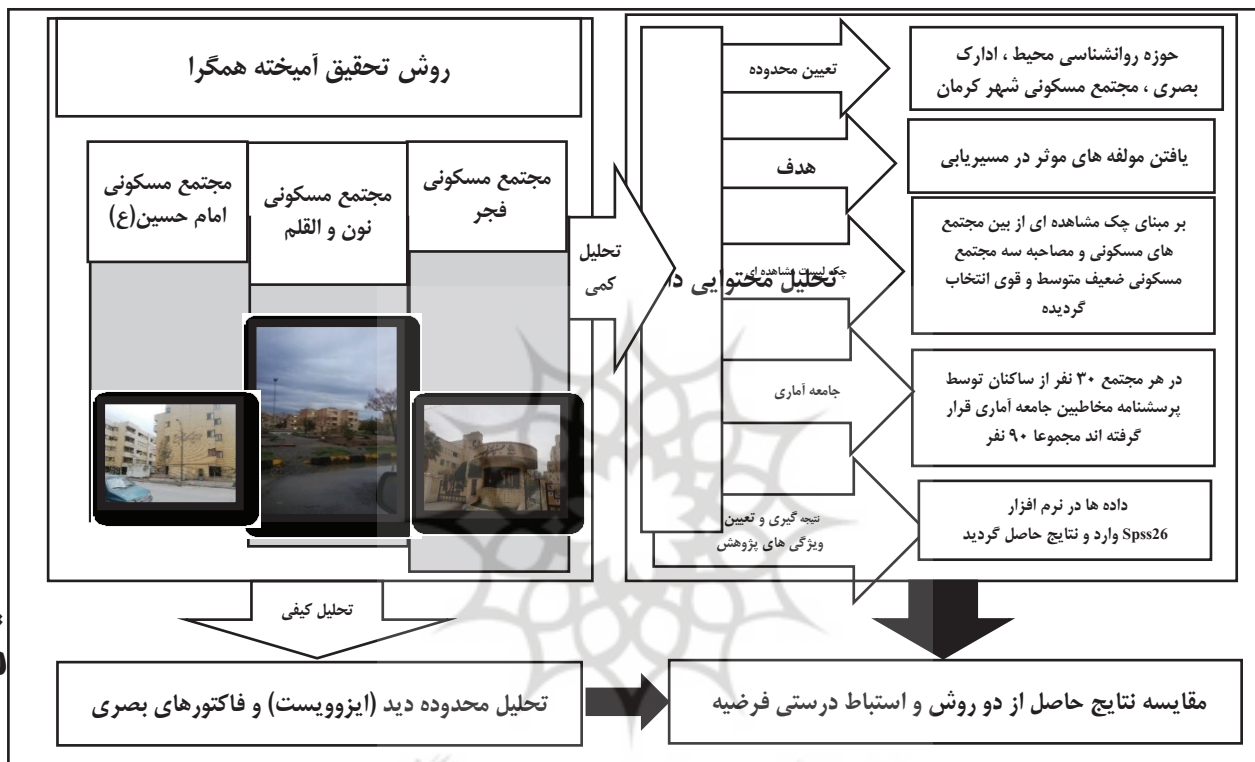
روش تحقیق آمیخته همگرا

مجتمع مسکونی امام حسین(ع)

مجتمع مسکونی نون و القلم

مجتمع مسکونی فجر

تحلیل کمی

تحلیل محتوایی دا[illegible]

تعیین محدوده

حوزه روانشناسی محیط ، ادارک بصری ، مجتمع مسکونی شهر کرمان

هدف

یافتن مولفه های موثر در مسیریابی

چک لیست مشاهده ای

بر مبنای چک مشاهده ای از بین مجتمع های مسکونی و مصاحبه سه مجتمع مسکونی ضعیف متوسط و قوی انتخاب گردیده

جامعه آماری

در هر مجتمع ۳۰ نفر از ساکنان توسط پرسشنامه مخاطبین جامعه آماری قرار گرفته اند مجموعا ۹۰ نفر

نتیجه گیری و تعیین ویژگی های پژوهش

داده ها در نرم افزار Spss26 وارد و نتایج حاصل گردید

تحلیل کیفی

تحلیل محدوده دید (ایزوویست) و فاکتورهای بصری

مقایسه نتایج حاصل از دو روش و استباط درستی فرضیه